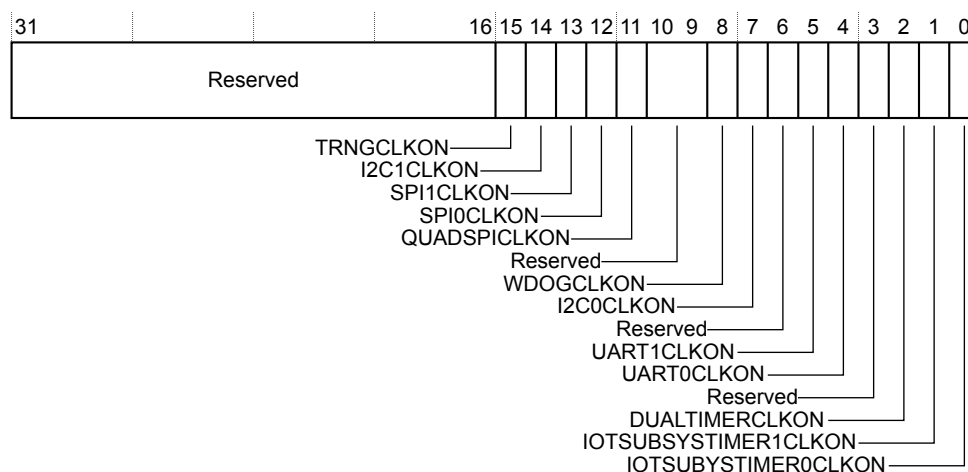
31 16 15 14 13 12 11 10 9 8 7 6 5 4 3 2 1 0

Reserved

TRNGCLKON
I2C1CLKON
SPI1CLKON
SPI0CLKON
QUADSPICLKON
Reserved
WDOGCLKON
I2C0CLKON
Reserved
UART1CLKON
UART0CLKON
Reserved
DUALTIMERCLKON
IOTSUBSYSTIMER1CLKON
IOTSUBYSTIMER0CLKON